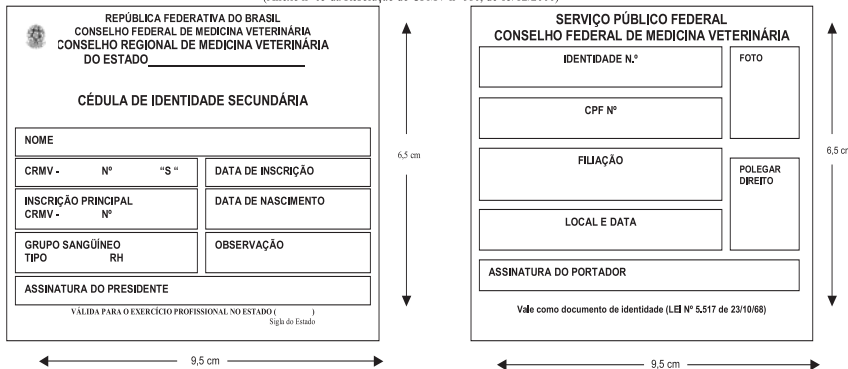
REPÚBLICA FEDERATIVA DO BRASIL
CONSELHO FEDERAL DE MEDICINA VETERINÁRIA
CONSELHO REGIONAL DE MEDICINA VETERINÁRIA
DO ESTADO

CÉDULA DE IDENTIDADE SECUNDÁRIA

NOME

CRMV - Nº "S "

DATA DE INSCRIÇÃO

INSCRIÇÃO PRINCIPAL
CRMV - Nº

DATA DE NASCIMENTO

GRUPO SANGÜÍNEO
TIPO RH

OBSERVAÇÃO

ASSINATURA DO PRESIDENTE

VÁLIDA PARA O EXERCÍCIO PROFISSIONAL NO ESTADO ( )
Sigla do Estado

6,5 cm

9,5 cm

SERVIÇO PÚBLICO FEDERAL
CONSELHO FEDERAL DE MEDICINA VETERINÁRIA

IDENTIDADE N.º

FOTO

CPF Nº

FILIAÇÃO

POLEGAR DIREITO

LOCAL E DATA

ASSINATURA DO PORTADOR

Vale como documento de identidade (LEI Nº 5.517 de 23/10/68)

6,5 cm

9,5 cm